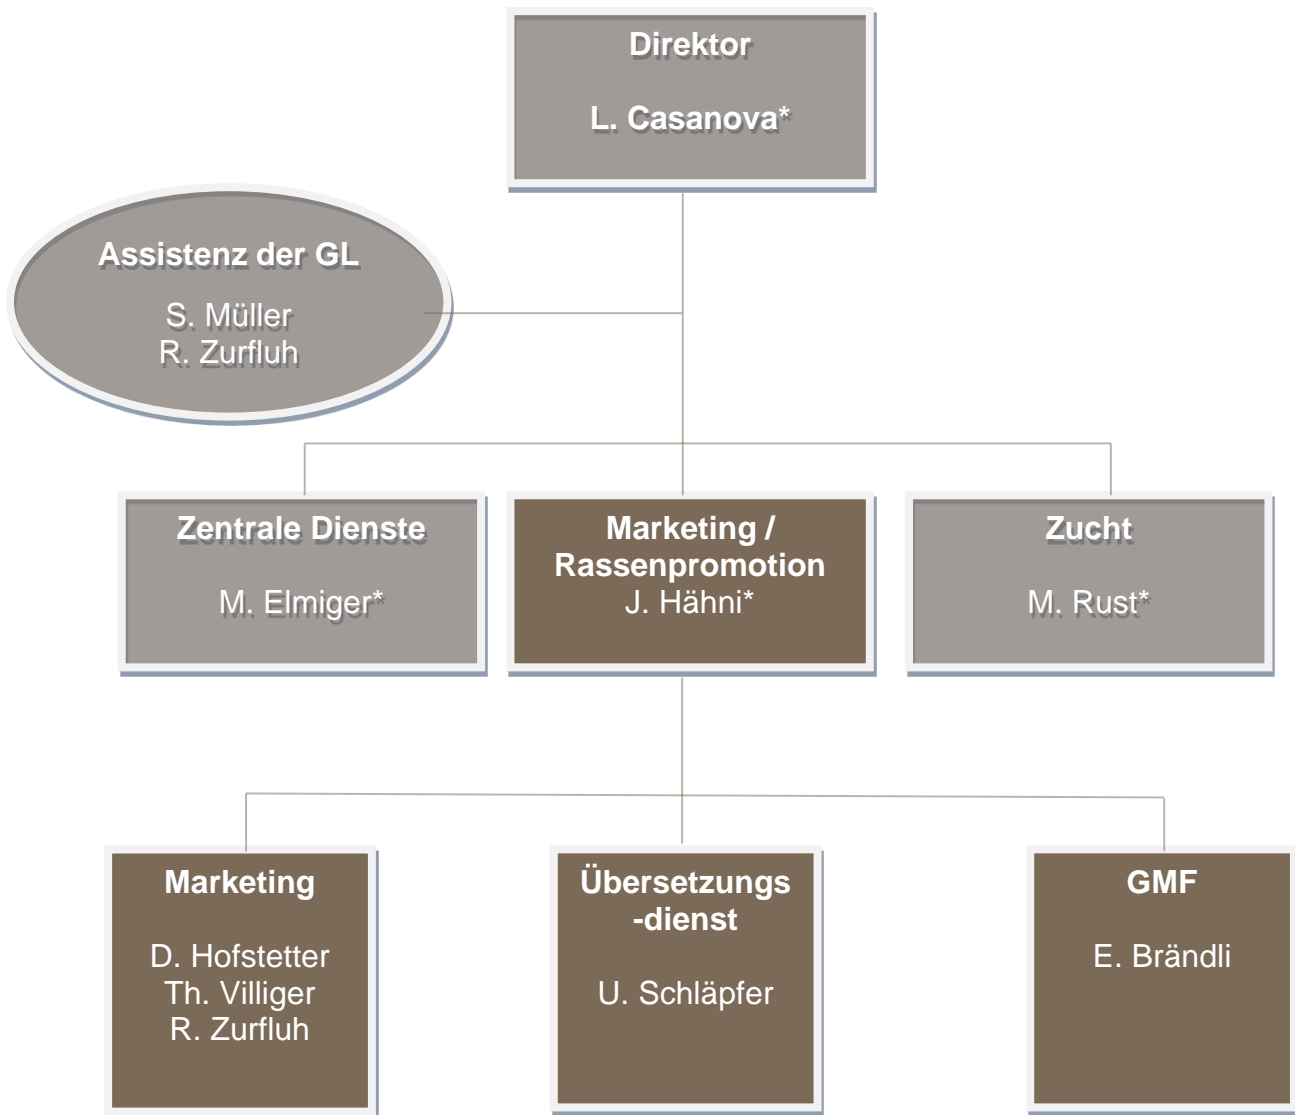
Direktor

L. Casanova*

Assistenz der GL

S. Müller
R. Zurfluh

Zentrale Dienste

M. Elmiger*

Marketing / Rassenpromotion
J. Hähni*

Zucht

M. Rust*

Marketing

D. Hofstetter
Th. Villiger
R. Zurfluh

Übersetzungs -dienst

U. Schläpfer

GMF

E. Brändli